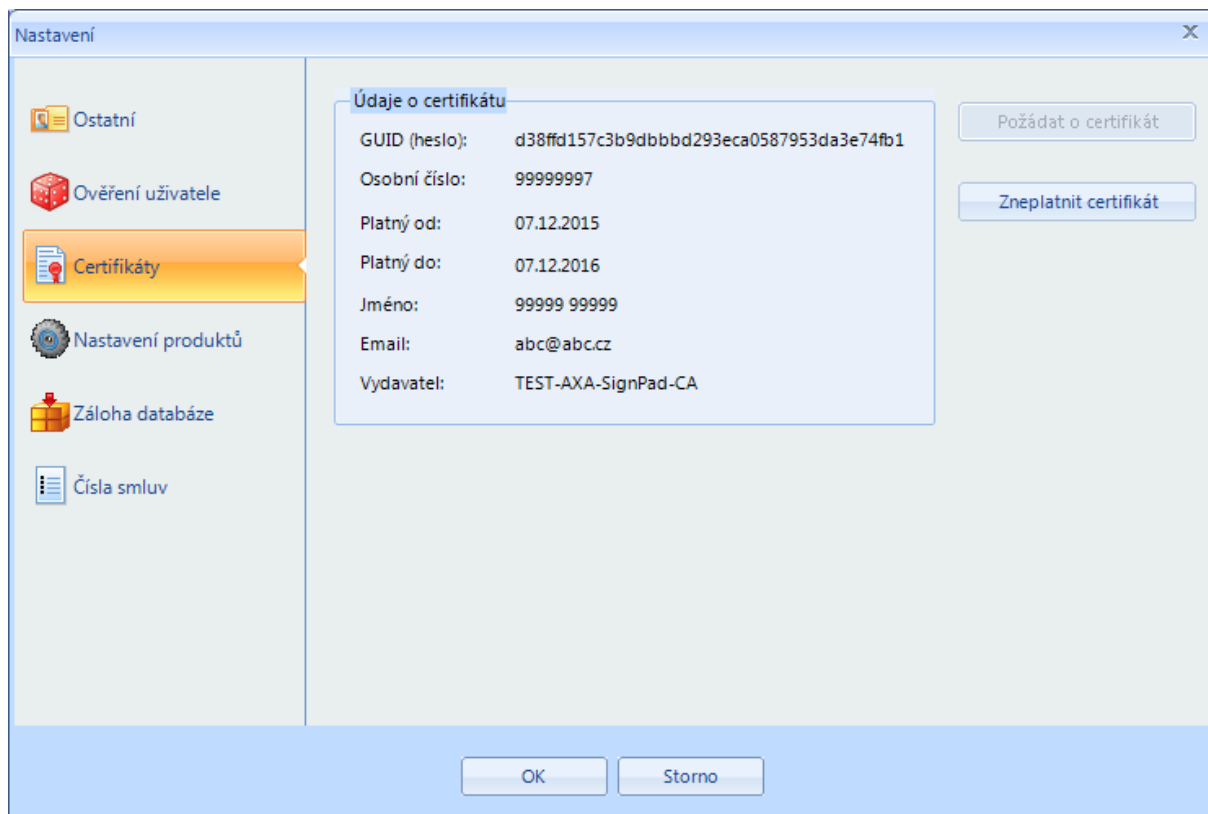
Nastavení

X

Ostatní

Ověření uživatele

Certifikáty

Nastavení produktů

Záloha databáze

Čísla smluv

Údaje o certifikátu

| | |
|---|---|
| GUID (heslo): | d38ffd157c3b9dbbbd293eca0587953da3e74fb1 |
| Osobní číslo: | 99999997 |
| Platný od: | 07.12.2015 |
| Platný do: | 07.12.2016 |
| Jméno: | 99999 99999 |
| Email: | abc@abc.cz |
| Vydavatel: | TEST-AXA-SignPad-CA |

Požádat o certifikát

Zneplatnit certifikát

OK

Storno